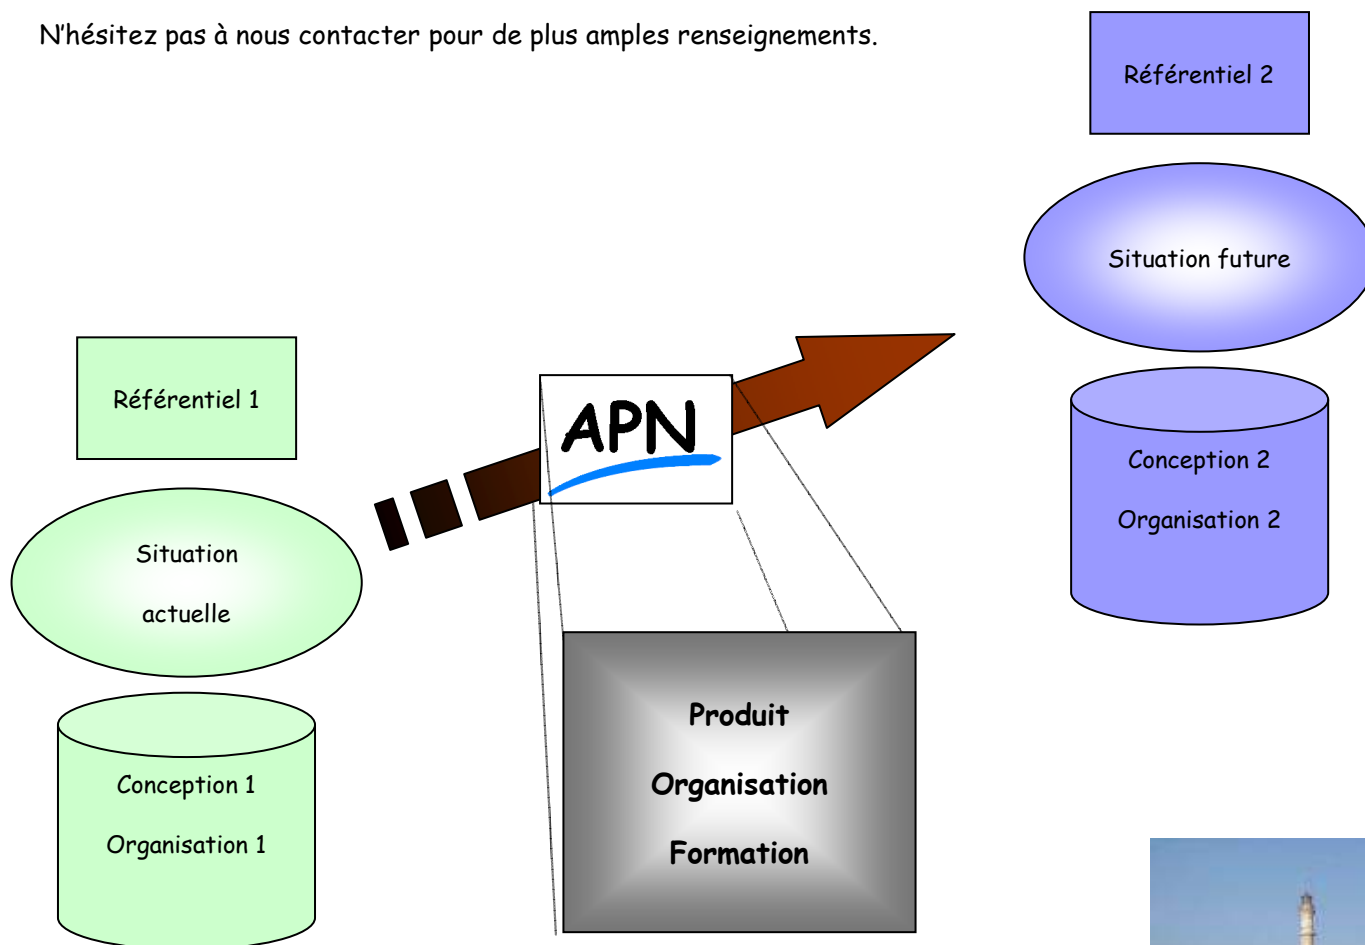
N’hésitez pas à nous contacter pour de plus amples renseignements.

Référentiel 2

Situation future

Conception 2

Organisation 2

Référentiel 1

APN

Situation

actuelle

Conception 1

Organisation 1

Produit

Organisation

Formation